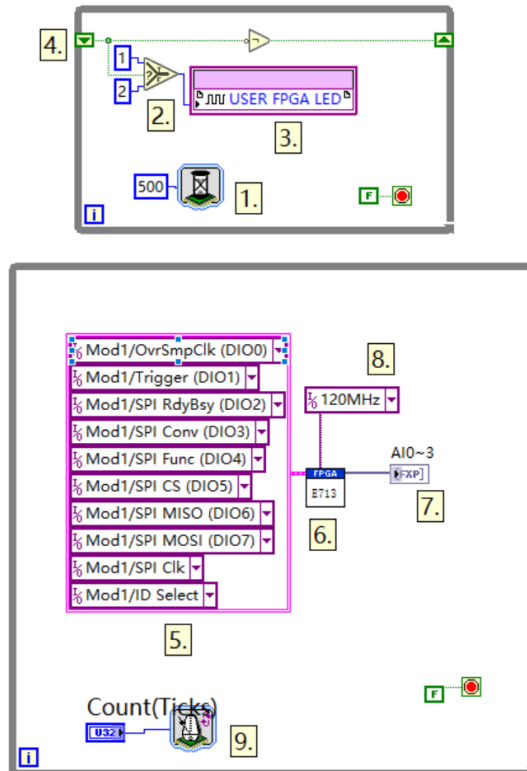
4.
1
2
2.
USER FPGA LED
3.
500
1.
F
i

Mod1/OvrSmpClk (DIO0)
Mod1/Trigger (DIO1)
Mod1/SPI RdyBsy (DIO2)
Mod1/SPI Conv (DIO3)
Mod1/SPI Func (DIO4)
Mod1/SPI CS (DIO5)
Mod1/SPI MISO (DIO6)
Mod1/SPI MOSI (DIO7)
Mod1/SPI Clk
Mod1/ID Select
8.
120MHz
FPGA
E713
6.
AI0~3
FXP
7.
5.
Count(Ticks)
U32
9.
F
i